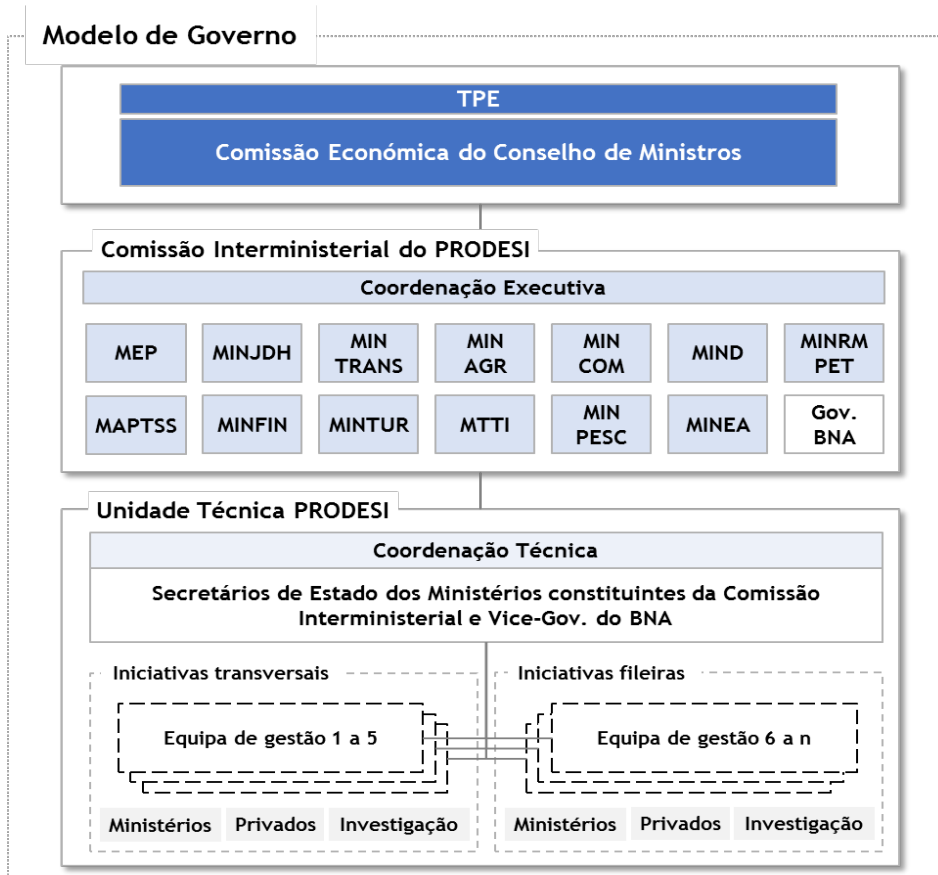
Modelo de Governo

TPE

Comissão Económica do Conselho de Ministros

Comissão Interministerial do PRODESI

Coordenação Executiva

MEP
MINJDH
MIN TRANS
MIN AGR
MIN COM
MIND
MINRM PET
MAPTSS
MINFIN
MINTUR
MTTI
MIN PESC
MINEA
Gov. BNA

Unidade Técnica PRODESI

Coordenação Técnica

Secretários de Estado dos Ministérios constituintes da Comissão Interministerial e Vice-Gov. do BNA

Iniciativas transversais

Equipa de gestão 1 a 5

Ministérios
Privados
Investigação

Iniciativas fileiras

Equipa de gestão 6 a n

Ministérios
Privados
Investigação